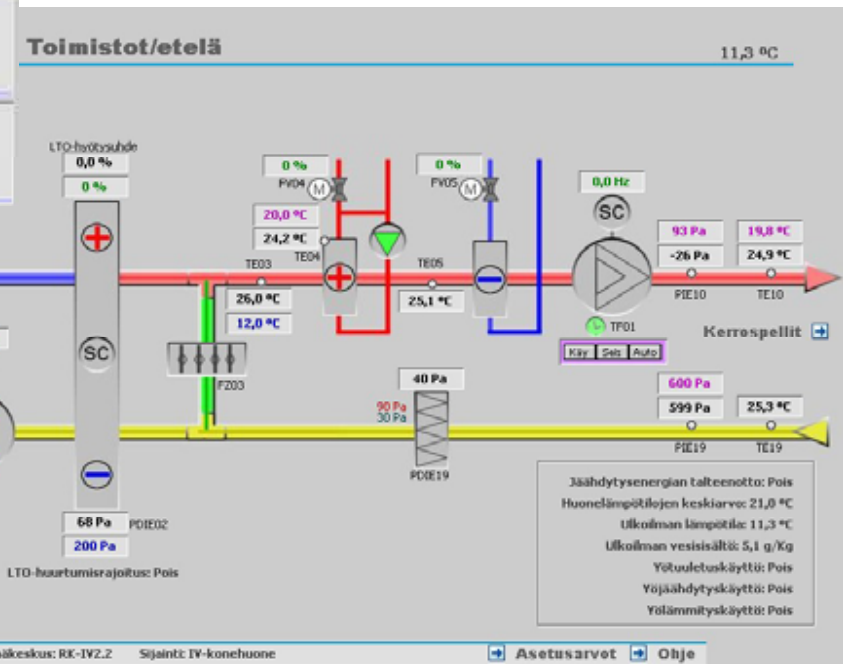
Toimistot/etelä

11,3 ºC

LTO-hyötysuhde
0,0 %
0 %

0 %
FV04
M

20,0 ºC
24,2 ºC
TE04

0 %
FV05
M

0,0 Hz
SC

93 Pa
-26 Pa
PIE10

19,8 ºC
24,9 ºC
TE10

TE03
26,0 ºC
12,0 ºC

TE05
25,1 ºC

TF01
Käy Seis Auto

Kerrospellit

SC

FZ03

40 Pa
90 Pa
30 Pa
PDIE19

600 Pa
599 Pa
PIE19

25,3 ºC
TE19

68 Pa PDIE02
200 Pa

LTO-huurtumisrajoitus: Pois

Jäähdytysenergian talteenotto: Pois
Huonelämpötilojen keskiarvo: 21,0 ºC
Ulkoilman lämpötila: 11,3 ºC
Ulkoilman vesisisältö: 5,1 g/Kg
Yötuuletuskäyttö: Pois
Yöjäähdytyskäyttö: Pois
Yölämmityskäyttö: Pois

äkeskus: RK-IV2.2 Sijainti: IV-konehuone

Asetusarvot Ohje